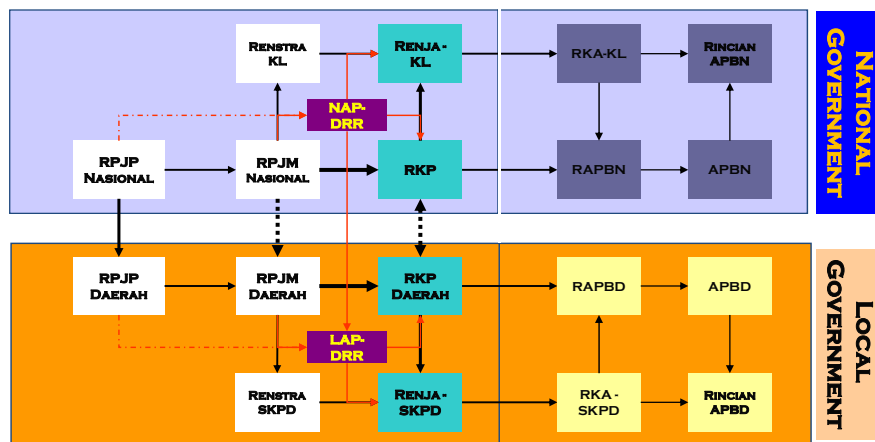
Renstra KL

Renja-KL

RKA-KL

Rincian APBN

National Government

NAP-DRR

RPJP Nasional

RPJM Nasional

RKP

RAPBN

APBN

RPJP Daerah

RPJM Daerah

RKP Daerah

RAPBD

APBD

Local Government

LAP-DRR

Renstra SKPD

Renja-SKPD

RKA-SKPD

Rincian APBD